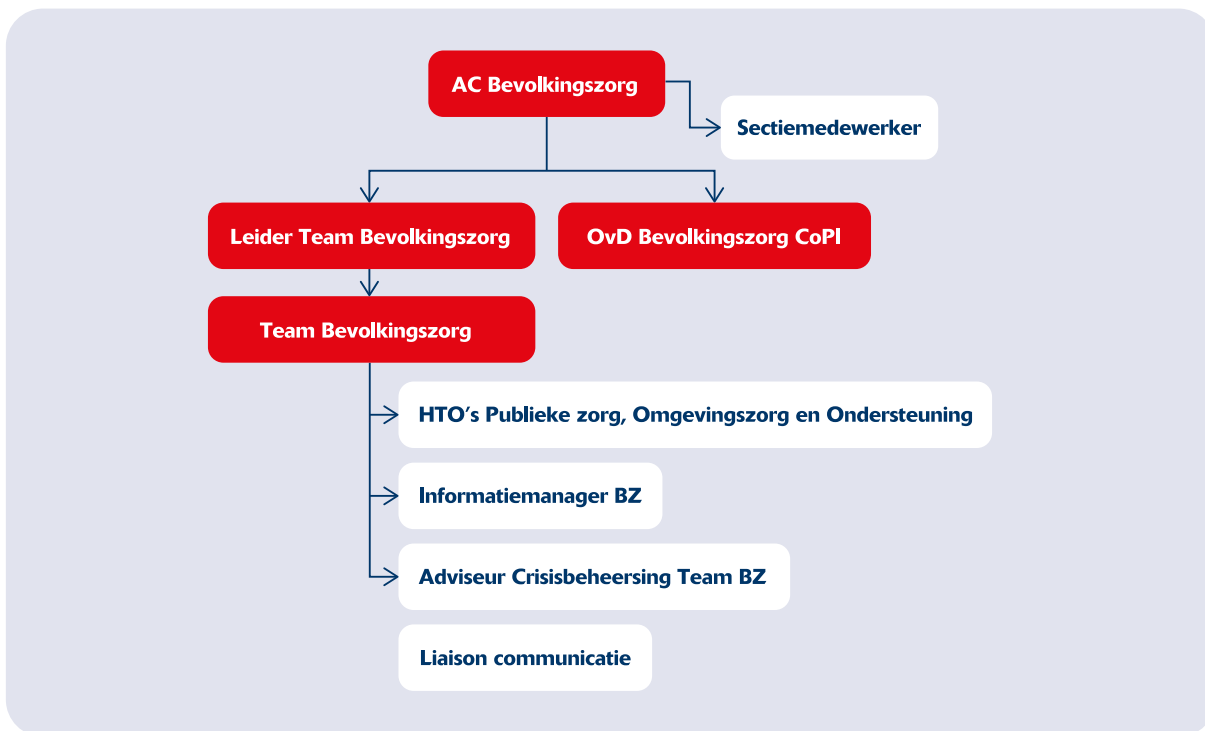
AC Bevolkingszorg

Sectiemedewerker

Leider Team Bevolkingszorg

OvD Bevolkingszorg CoPI

Team Bevolkingszorg

HTO's Publieke zorg, Omgevingszorg en Ondersteuning

Informatiemanager BZ

Adviseur Crisisbeheersing Team BZ

Liaison communicatie